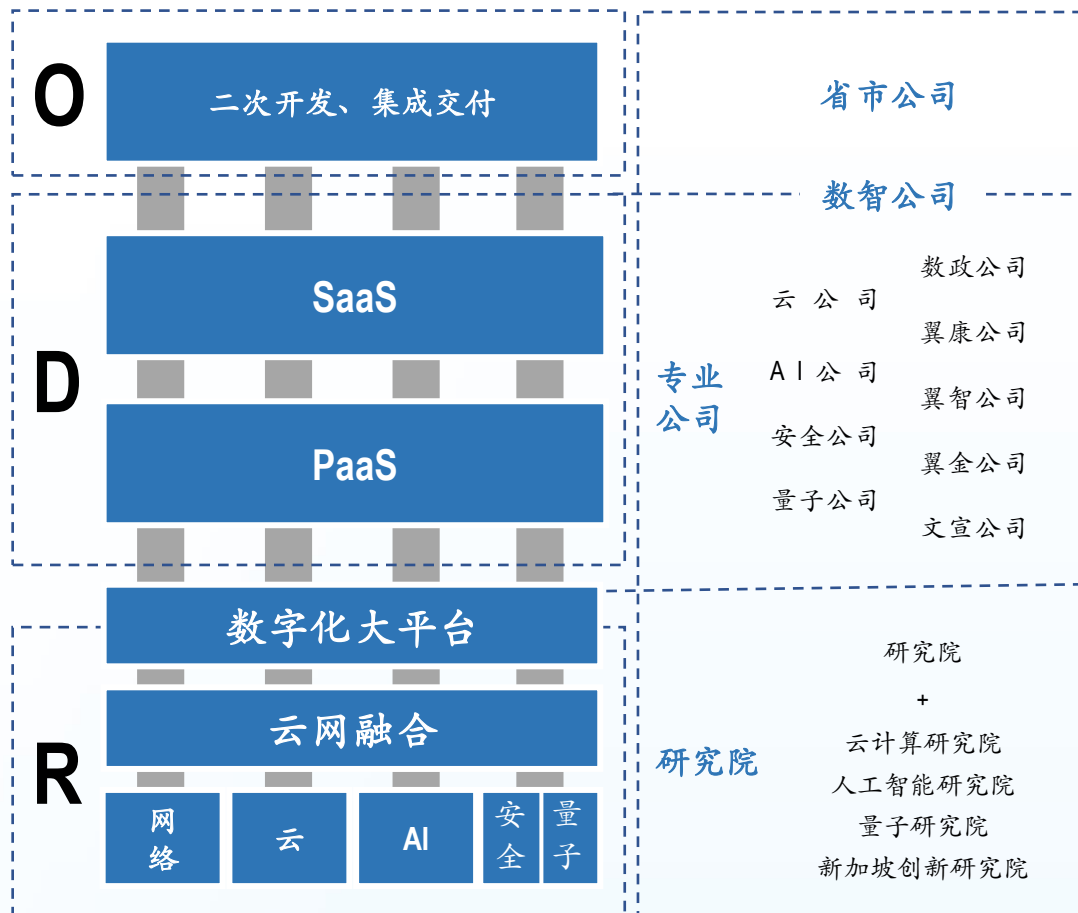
O

二次开发、集成交付

省市公司

数智公司

D

SaaS

PaaS

专业公司

云公司

AI公司

安全公司

量子公司

数政公司

翼康公司

翼智公司

翼金公司

文宣公司

数字化大平台

云网融合

R

网络

云

AI

安全

量子

研究院

研究院
+
云计算研究院
人工智能研究院
量子研究院
新加坡创新研究院